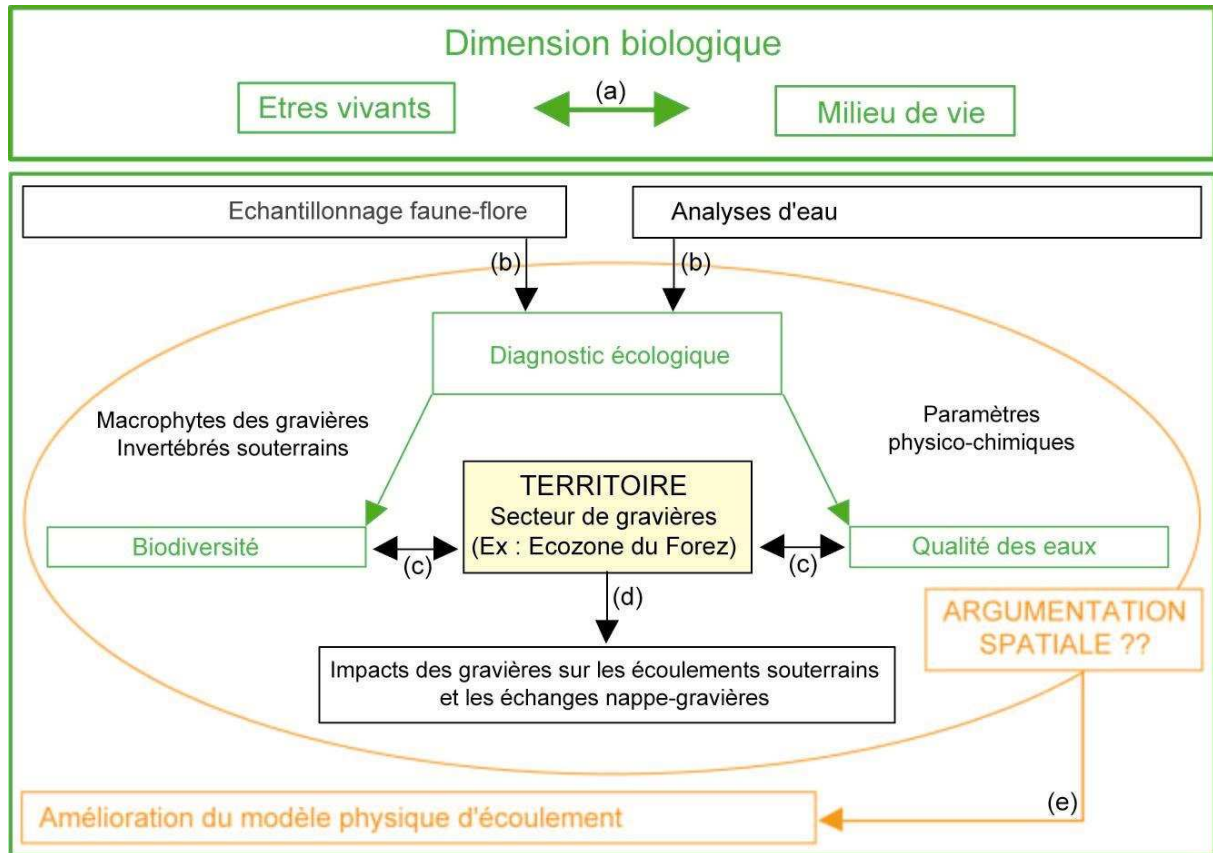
Dimension biologique

Etres vivants

(a)

Milieu de vie

Echantillonnage faune-flore

Analyses d'eau

(b)

(b)

Diagnostic écologique

Macrophytes des gravières
Invertébrés souterrains

Paramètres
physico-chimiques

TERRITOIRE
Secteur de gravières
(Ex : Ecozone du Forez)

Biodiversité

(c)

(c)

Qualité des eaux

(d)

ARGUMENTATION SPATIALE ??

Impacts des gravières sur les écoulements souterrains et les échanges nappe-gravières

(e)

Amélioration du modèle physique d'écoulement